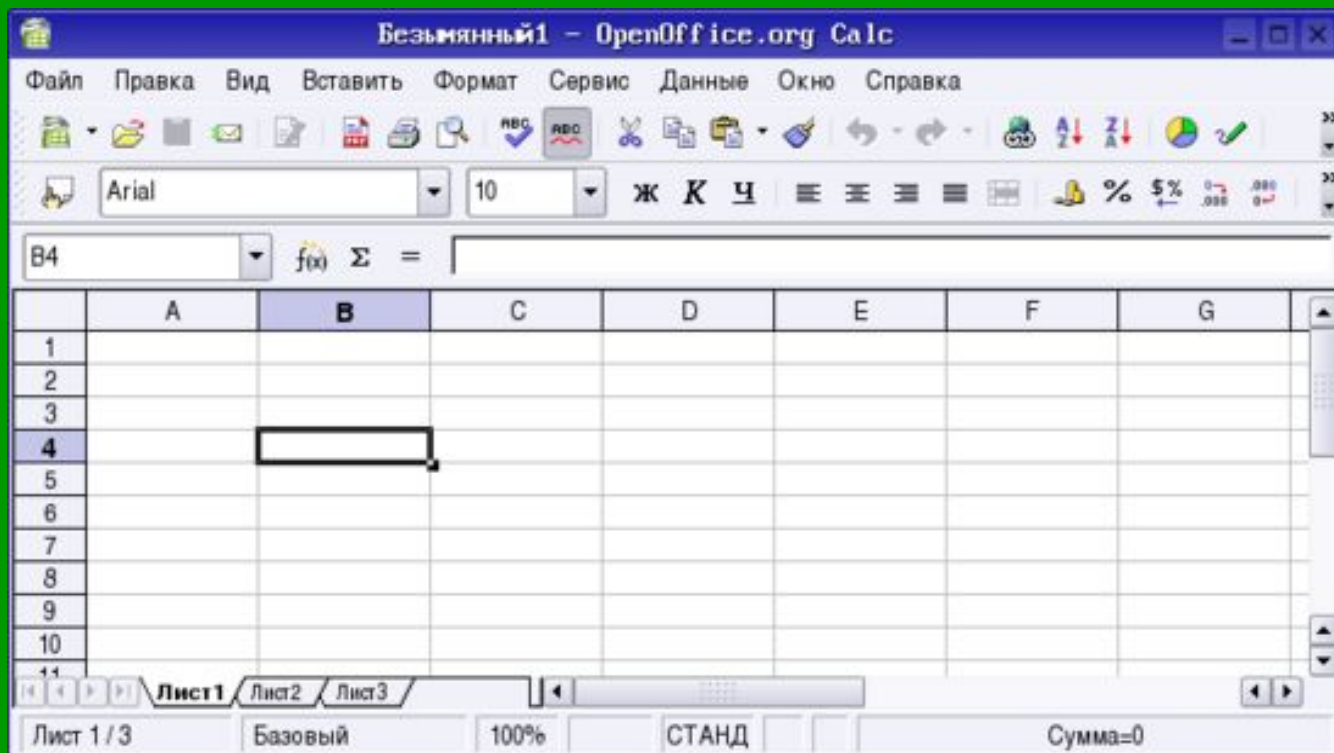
Безымянный1 – OpenOffice.org Calc

Файл Правка Вид Вставить Формат Сервис Данные Окно Справка

Arial 10 Ж К Ч % $%

B4 $f(x)$ Σ =

|    | A | B | C | D | E | F | G |
|----|---|---|---|---|---|---|---|
| 1  |   |   |   |   |   |   |   |
| 2  |   |   |   |   |   |   |   |
| 3  |   |   |   |   |   |   |   |
| 4  |   |   |   |   |   |   |   |
| 5  |   |   |   |   |   |   |   |
| 6  |   |   |   |   |   |   |   |
| 7  |   |   |   |   |   |   |   |
| 8  |   |   |   |   |   |   |   |
| 9  |   |   |   |   |   |   |   |
| 10 |   |   |   |   |   |   |   |
| 11 |   |   |   |   |   |   |   |

Лист1 Лист2 Лист3

Лист 1 / 3 Базовый 100% СТАНД Сумма=0